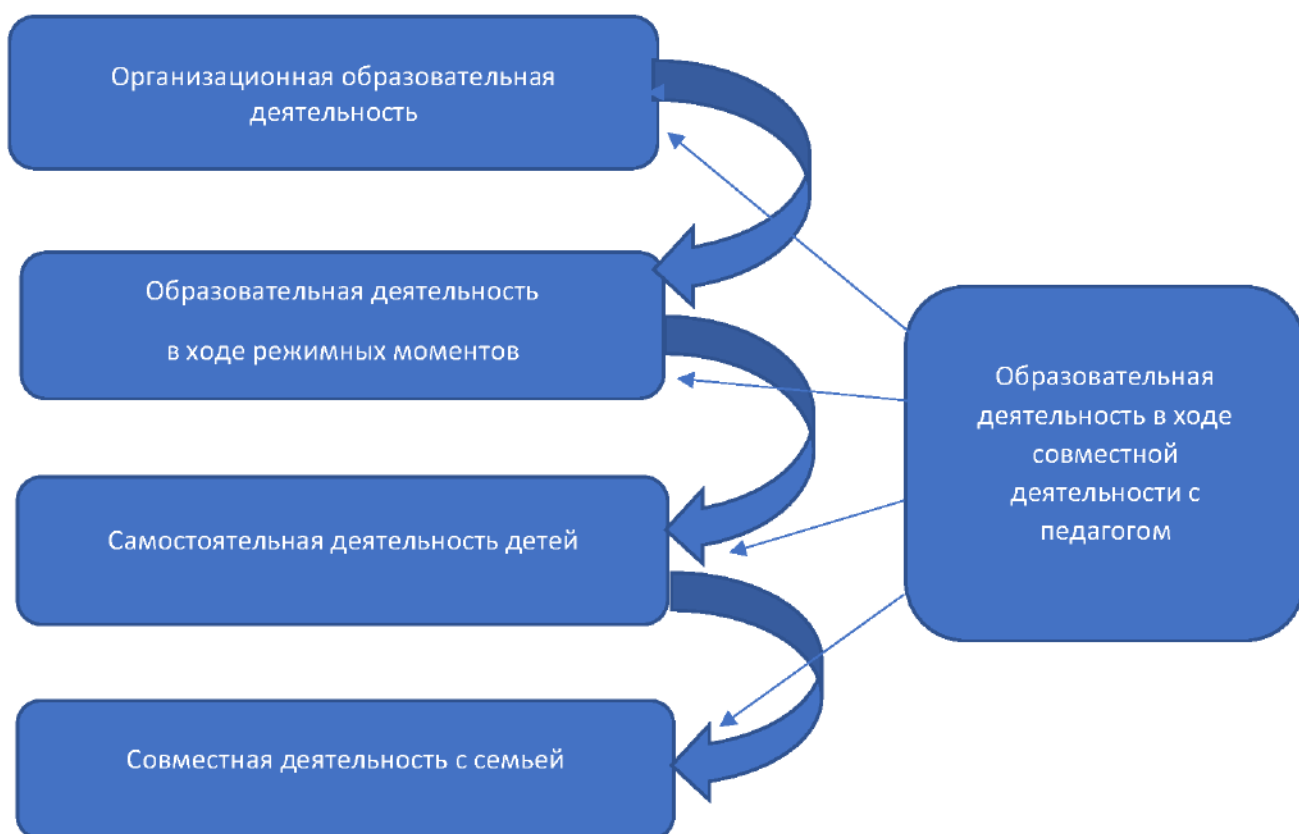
Организационная образовательная деятельность

Образовательная деятельность

в ходе режимных моментов

Самостоятельная деятельность детей

Совместная деятельность с семьей

Образовательная деятельность в ходе совместной деятельности с педагогом